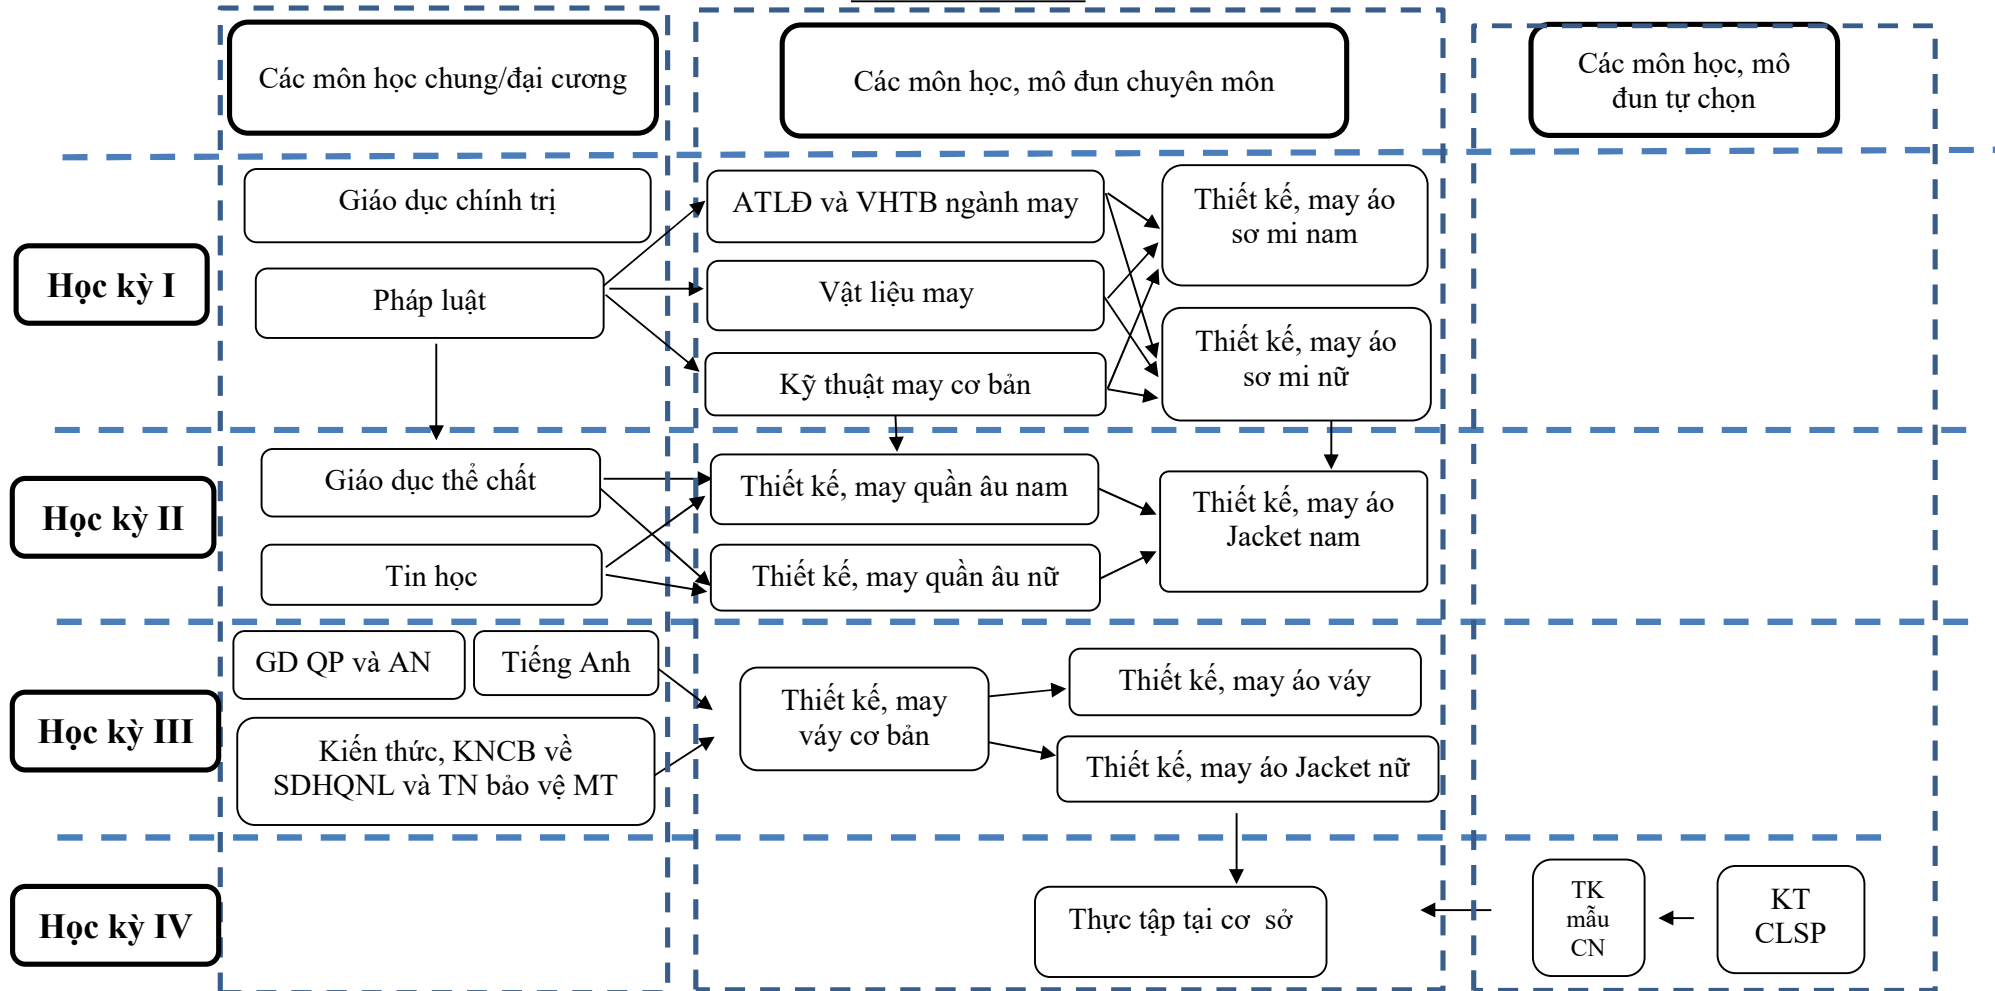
Các môn học chung/đại cương

Các môn học, mô đun chuyên môn

Các môn học, mô đun tự chọn

Học kỳ I

Giáo dục chính trị

Pháp luật

ATLĐ và VHTB ngành may

Vật liệu may

Kỹ thuật may cơ bản

Thiết kế, may áo sơ mi nam

Thiết kế, may áo sơ mi nữ

Học kỳ II

Giáo dục thể chất

Tin học

Thiết kế, may quần âu nam

Thiết kế, may quần âu nữ

Thiết kế, may áo Jacket nam

Học kỳ III

GD QP và AN

Tiếng Anh

Kiến thức, KNCB về SDHQNL và TN bảo vệ MT

Thiết kế, may váy cơ bản

Thiết kế, may áo váy

Thiết kế, may áo Jacket nữ

Học kỳ IV

Thực tập tại cơ sở

TK mẫu CN

KT CLSP